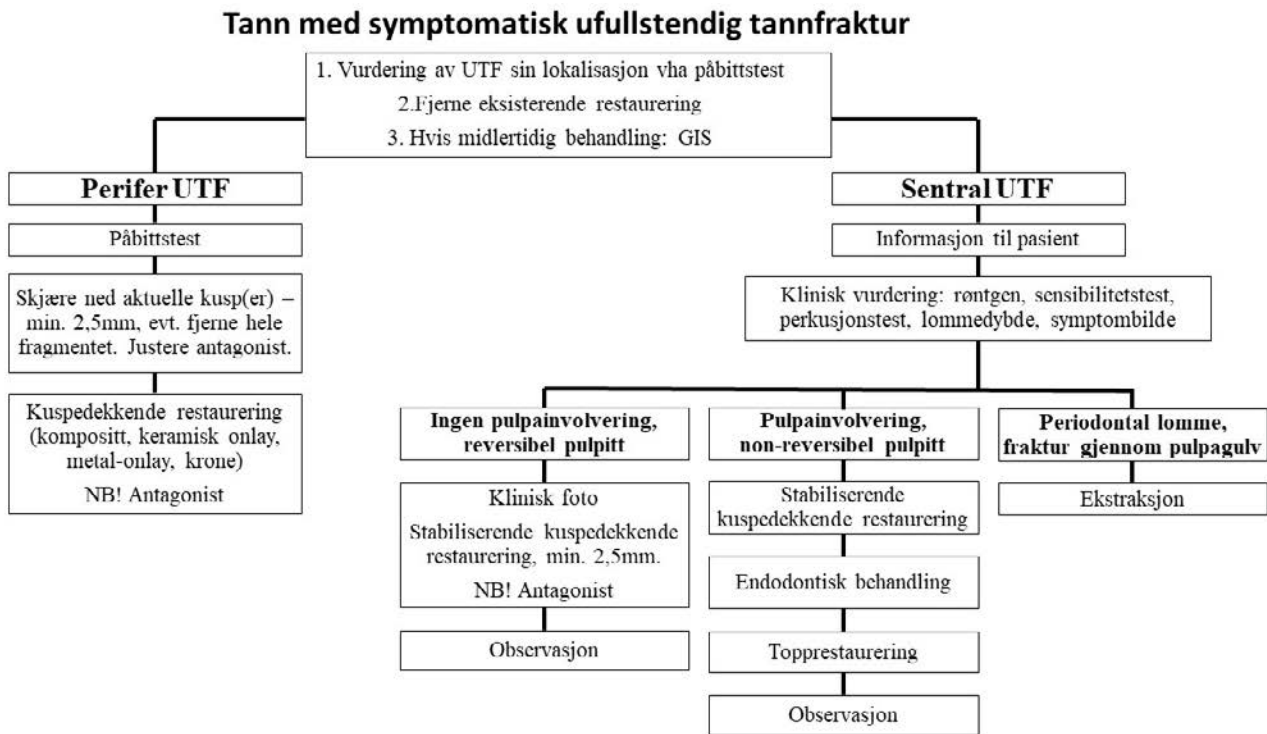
Tann med symptomatisk ufullstendig tannfraktur

1. Vurdering av UTF sin lokalisasjon vha påbittstest

2.Fjerne eksisterende restaurering

3. Hvis midlertidig behandling: GIS

Perifer UTF

Påbittstest

Skjære ned aktuelle kusp(er) – min. 2,5mm, evt. fjerne hele fragmentet. Justere antagonist.

Kuspedekkende restaurering (kompositt, keramisk onlay, metal-onlay, krone)

NB! Antagonist

Sentral UTF

Informasjon til pasient

Klinisk vurdering: røntgen, sensibilitetstest, perkusjonstest, lommedybde, symptombilde

Ingen pulpainvolvering, reversibel pulpitt

Klinisk foto

Stabiliserende kuspedekkende restaurering, min. 2,5mm.

NB! Antagonist

Observasjon

Pulpainvolvering, non-reversibel pulpitt

Stabiliserende kuspedekkende restaurering

Endodontisk behandling

Topprestaurering

Observasjon

Periodontal lomme, fraktur gjennom pulpagulv

Ekstraksjon